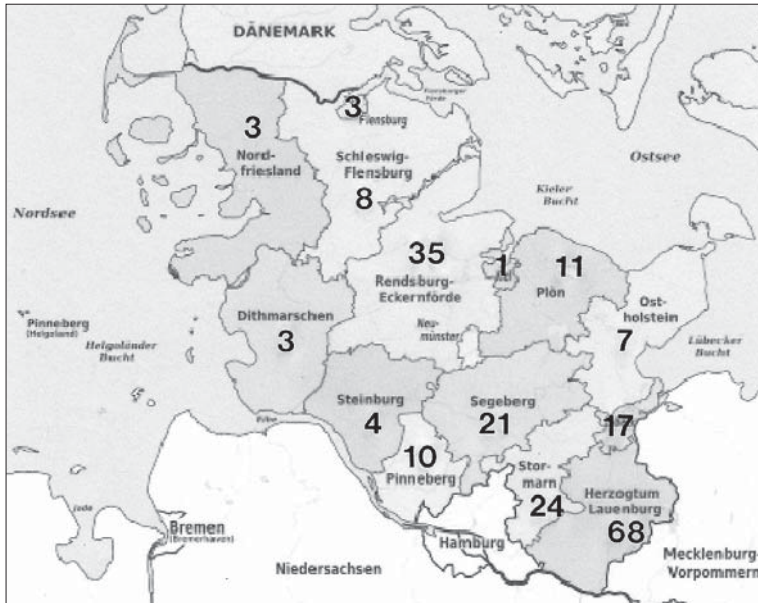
DÄNEMARK

3
Flensburger Förde
Flensburg

3
Nordfriesland

Schleswig-Flensburg
8

Ostsee

Kieler Bucht

Nordsee

35
Rendsburg-Eckernförde

1

11
Plön

Ostholstein
7

Lübecker Bucht

Pinneberg
(Helgoland)

Helgoländer Bucht

Dithmarschen
3

Neumünster

Steinburg
4

Segeberg
21

17

Elbe

10
Pinneberg

Stormarn
24

Herzogtum Lauenburg
68

Jade

Bremen
(Bremerhaven)

Hamburg

Niedersachsen

Mecklenburg-Vorpommern